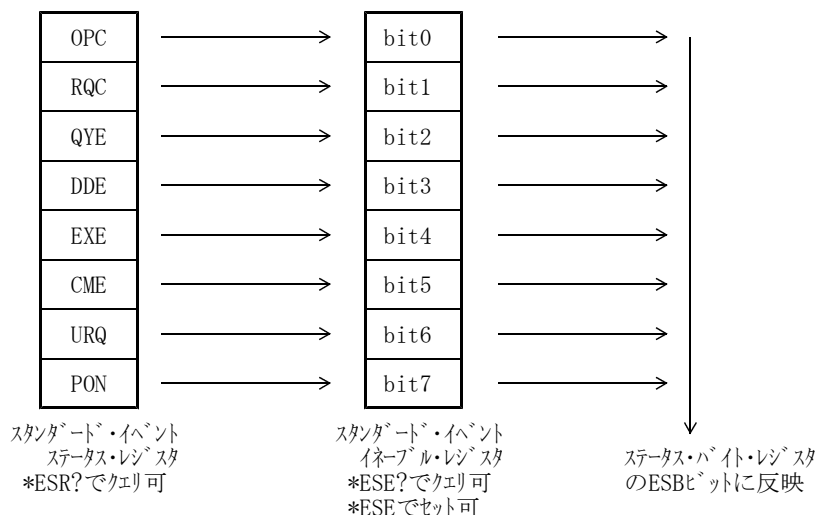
| OPC |
|---|
| RQC |
| QYE |
| DDE |
| EXE |
| CME |
| URQ |
| PON |

スタンダード・イベント
ステータス・レジスタ
*ESR?でクエリ可

| bit0 |
|---|
| bit1 |
| bit2 |
| bit3 |
| bit4 |
| bit5 |
| bit6 |
| bit7 |

スタンダード・イベント
イネーブル・レジスタ
*ESE?でクエリ可
*ESEでセット可

ステータス・バイト・レジスタ
のESBビットに反映